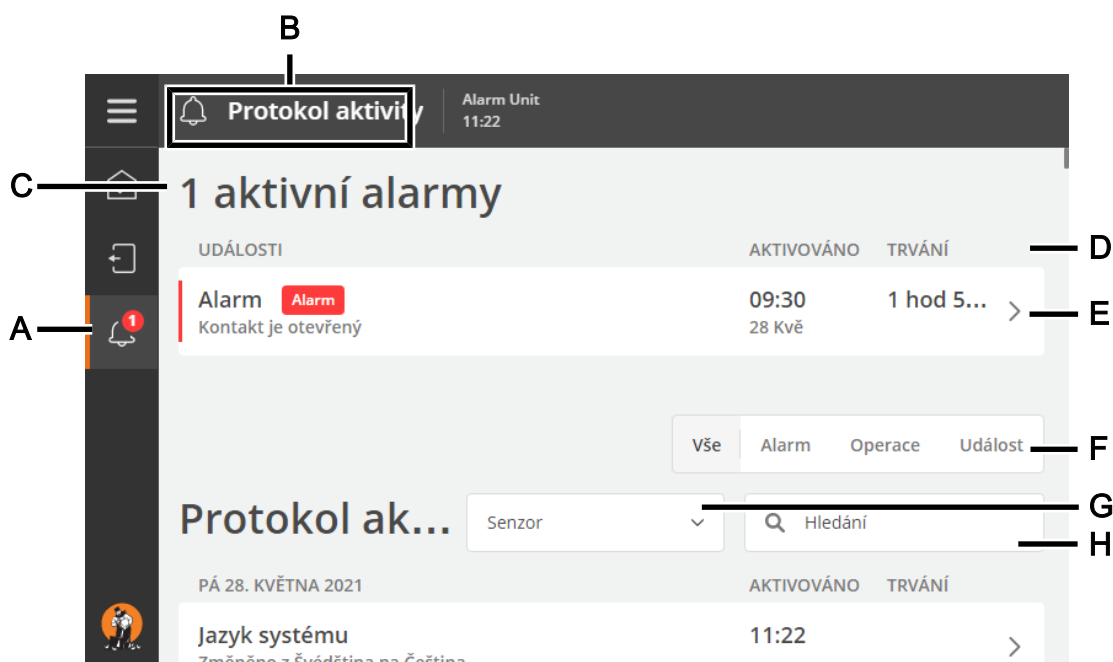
B

Protokol aktivity

Alarm Unit
11:22

C

1 aktivní alarmy

UDÁLOSTI AKTIVOVÁNO TRVÁNÍ

D

Alarm Alarm
Kontakt je otevřený

09:30
28 Kvě

1 hod 5...

E

A

1

Vše Alarm Operace Událost

F

Protokol ak...

Senzor

G

Hledání

H

PÁ 28. KVĚTNA 2021 AKTIVOVÁNO TRVÁNÍ

Jazyk systému
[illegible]

11:22